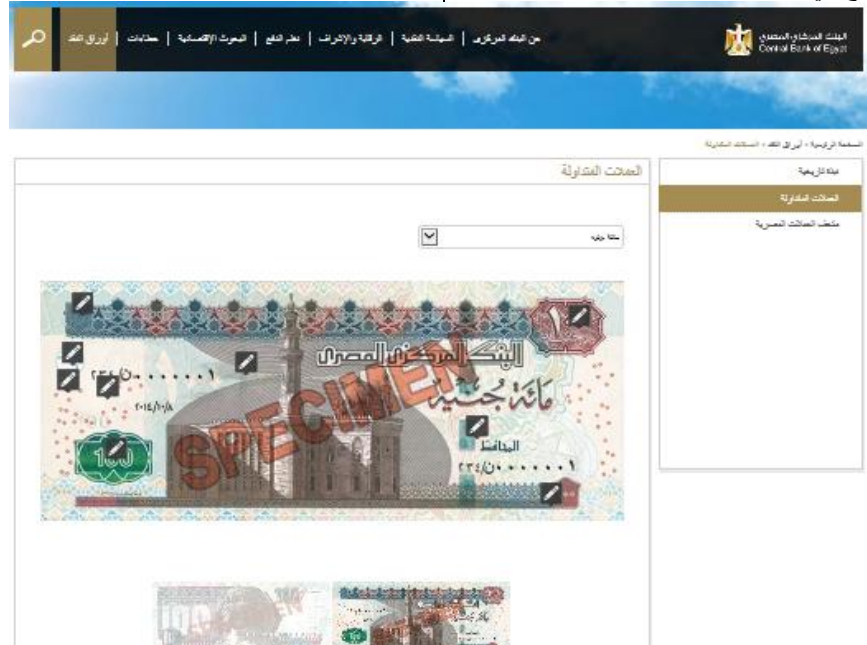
البنك المركزي المصري
Central Bank of Egypt

عن البنك المركزي | السياسة النقدية | الرقابة والإشراف | نظم الدفع | البحوث الإقتصادية | حملات | أوراق النقد

الصفحة الرئيسية › أوراق النقد › العملات المتداولة

نبذة تاريخية
العملات المتداولة
متحف العملات المصرية

العملات المتداولة

مائة جنيه

البنك المركزي المصري
مائة جنيه
SPECIMEN
١٠٠
٣٤/٥٠٠٠٠٠١
٢٠١٤/١٠/٨
المحافظ
٣٤/٥٠٠٠٠٠١
100